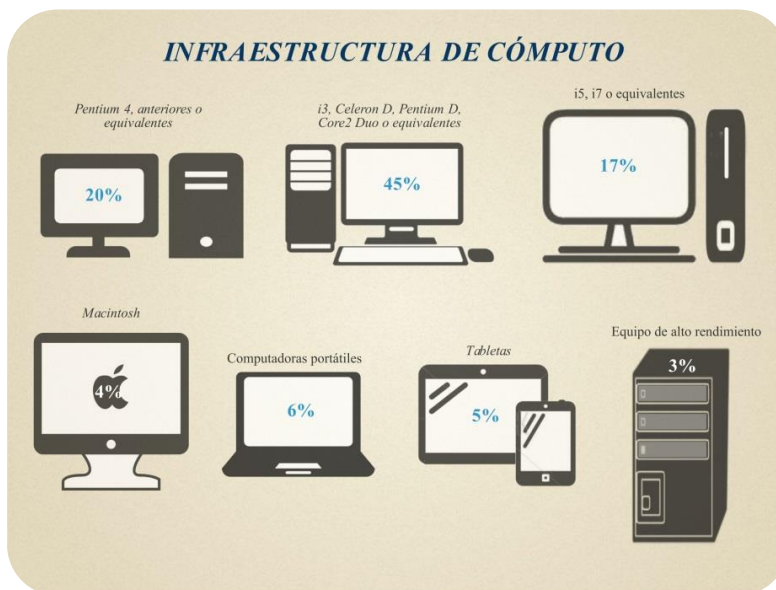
INFRAESTRUCTURA DE CÓMPUTO

Pentium 4, anteriores o equivalentes

20%

i3, Celeron D, Pentium D, Core2 Duo o equivalentes

45%

i5, i7 o equivalentes

17%

Macintosh

4%

Computadoras portátiles

6%

Tabletas

5%

Equipo de alto rendimiento

3%